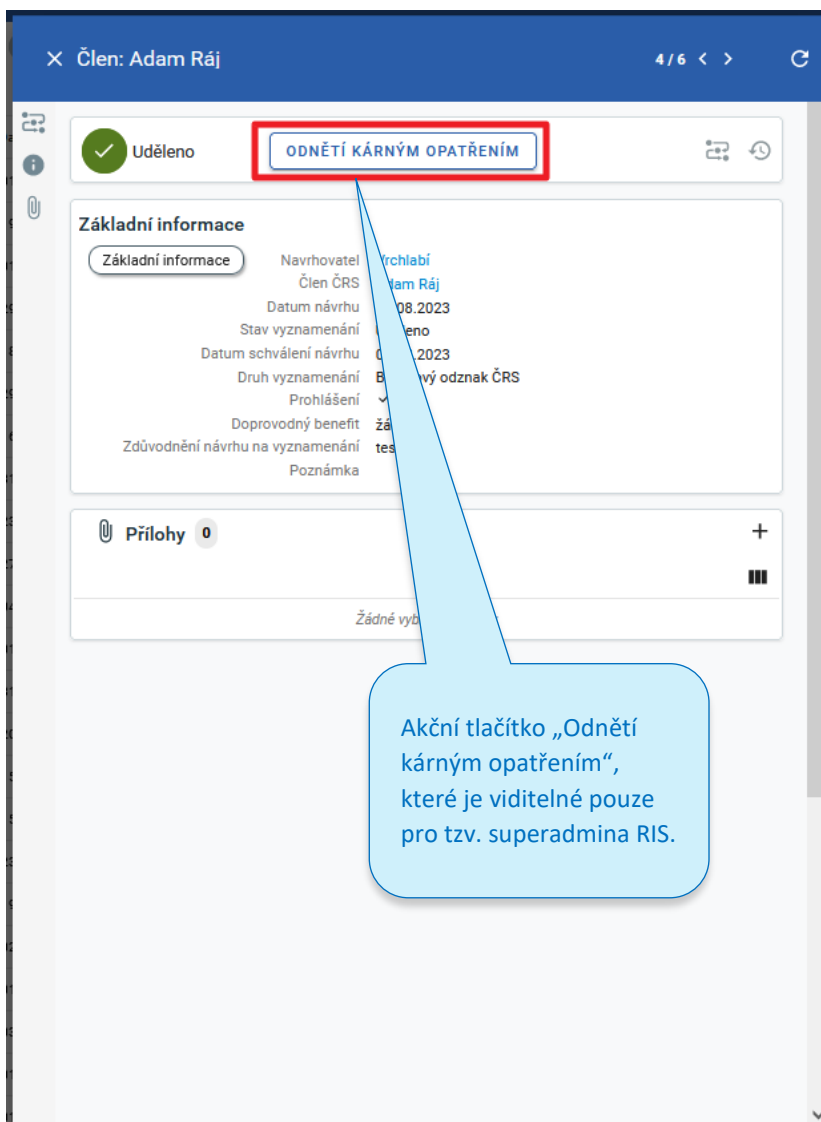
× Člen: Adam Ráj

4 / 6 < >

Uděleno

ODNĚTÍ KÁRNÝM OPATŘENÍM

Základní informace

Základní informace

| | |
|---|---|
| Navrhovatel | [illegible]rchlabí |
| Člen ČRS | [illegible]dam Ráj |
| Datum návrhu | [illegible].08.2023 |
| Stav vyznamenání | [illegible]leno |
| Datum schválení návrhu | 0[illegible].2023 |
| Druh vyznamenání | B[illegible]vý odznak ČRS |
| Prohlášení | ✓ |
| Doprovodný benefit | žá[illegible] |
| Zdůvodnění návrhu na vyznamenání | tes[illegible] |
| Poznámka | |

Přílohy 0

+

Žádné vyb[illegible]

Akční tlačítko „Odnětí kárným opatřením“, které je viditelné pouze pro tzv. superadmina RIS.